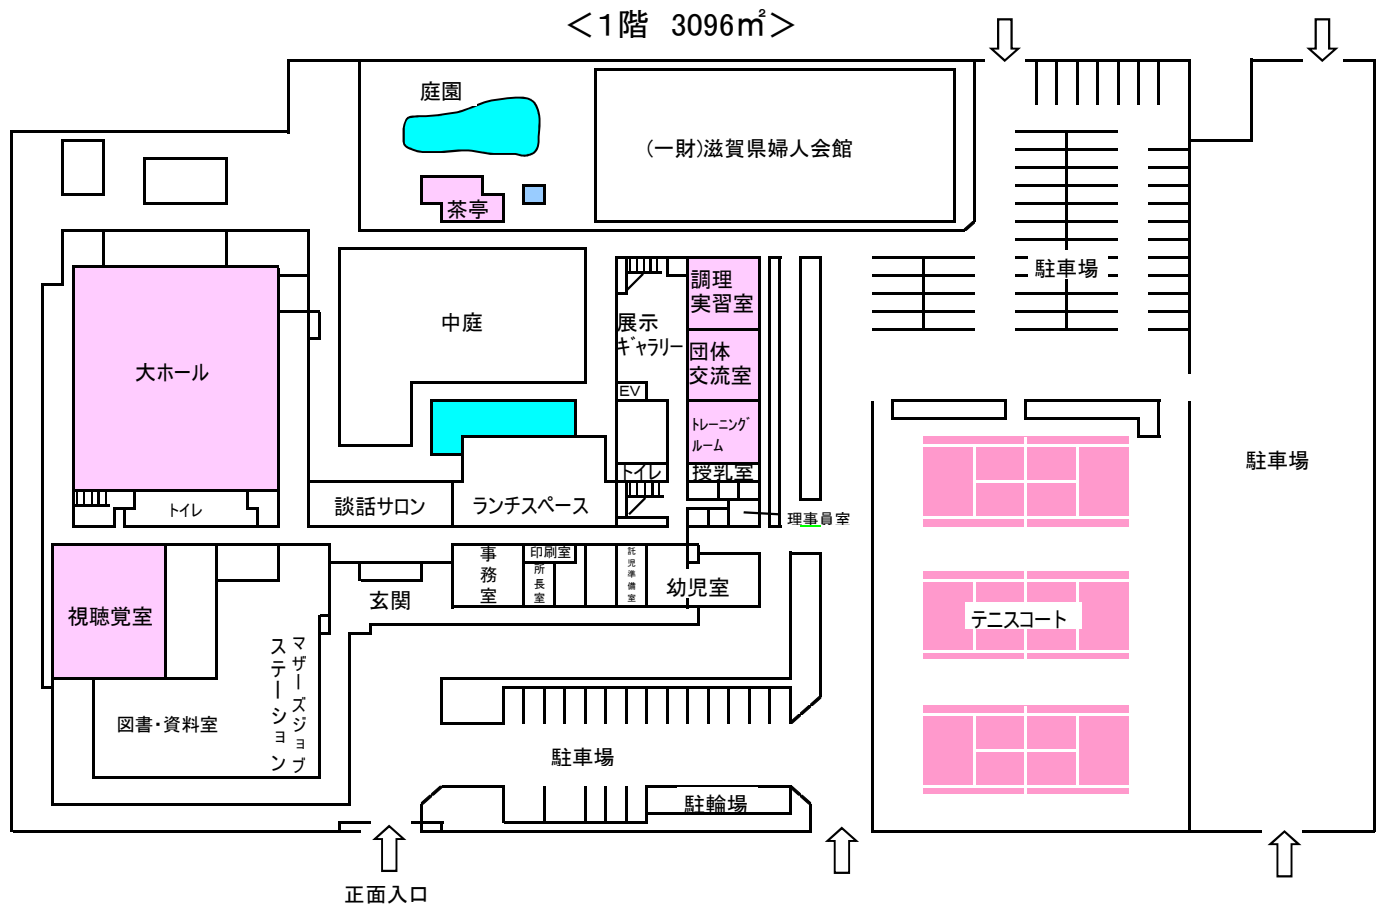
＜1階　3096㎡＞

庭園

茶亭

(一財)滋賀県婦人会館

駐車場

大ホール

トイレ

中庭

展示ギャラリー

調理実習室

団体交流室

トレーニングルーム

授乳室

EV

トイレ

談話サロン

ランチスペース

理事員室

駐車場

視聴覚室

玄関

事務室

印刷室

所長室

託児準備室

幼児室

テニスコート

マザーズジョブステーション

図書・資料室

駐車場

駐輪場

正面入口